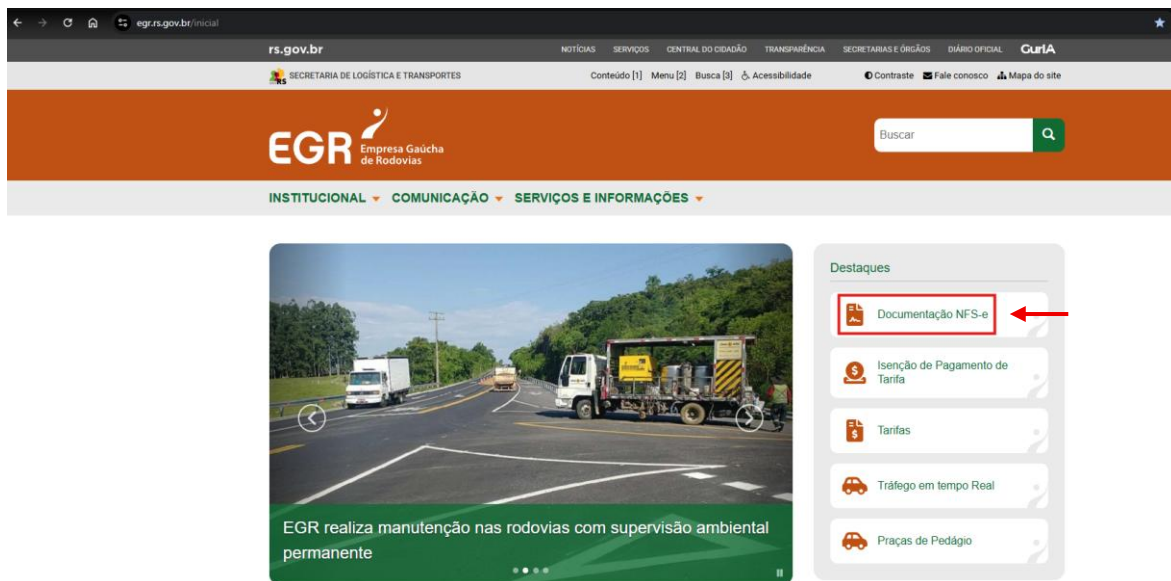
egr.rs.gov.br/inicial

rs.gov.br

NOTÍCIAS SERVIÇOS CENTRAL DO CIDADÃO TRANSPARÊNCIA SECRETARIAS E ÓRGÃOS DIÁRIO OFICIAL GurIA

RS SECRETARIA DE LOGÍSTICA E TRANSPORTES

Conteúdo [1] Menu [2] Busca [3] Acessibilidade

Contraste Fale conosco Mapa do site

EGR Empresa Gaúcha de Rodovias

Buscar

INSTITUCIONAL COMUNICAÇÃO SERVIÇOS E INFORMAÇÕES

EGR realiza manutenção nas rodovias com supervisão ambiental permanente

Destaques

Documentação NFS-e

Isenção de Pagamento de Tarifa

Tarifas

Tráfego em tempo Real

Praças de Pedágio